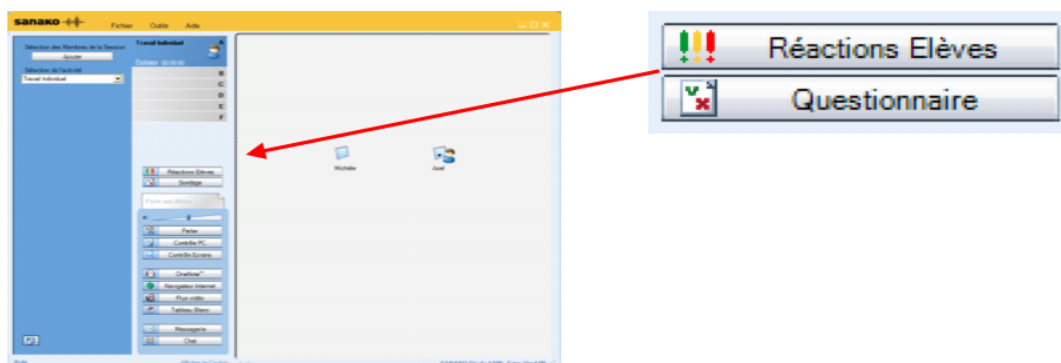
sanako Fichier Outils Aide

Sélection des Membres de la Session
Ajouter
Sélection de l'activité
Travail Individuel

Travail Individuel
Fichiers 00:00:00
B
C
D
E
F

Réactions Elèves
Sondage
Parler
Contrôle PC
Contrôle Ecrans
OneNote
Navigateur Internet
Flux vidéo
Tableau Blanc
Messagerie
Chat

Michèle
Axel

Réactions Elèves
Questionnaire